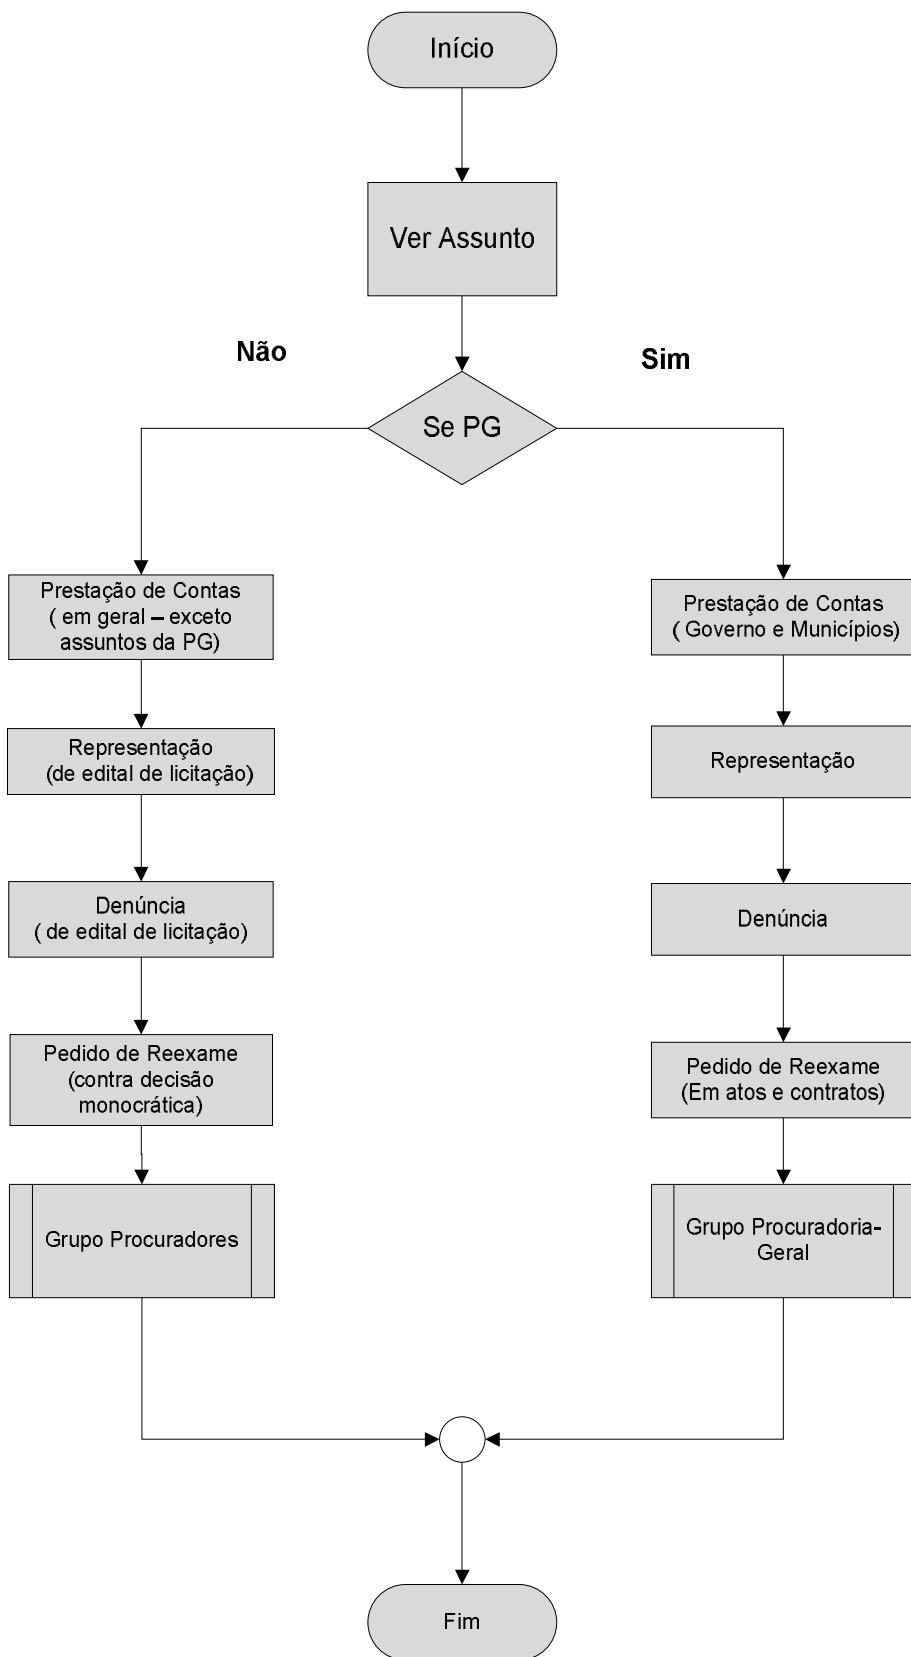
Início

Ver Assunto

Não

Sim

Se PG

Prestação de Contas ( em geral – exceto assuntos da PG)

Representação (de edital de licitação)

Denúncia ( de edital de licitação)

Pedido de Reexame (contra decisão monocrática)

Grupo Procuradores

Prestação de Contas ( Governo e Municípios)

Representação

Denúncia

Pedido de Reexame (Em atos e contratos)

Grupo Procuradoria-Geral

Fim